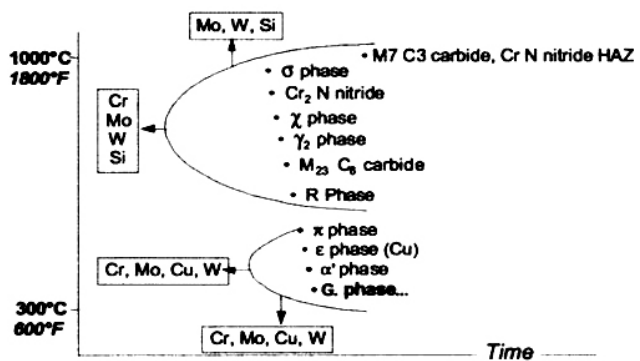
Mo, W, Si

1000°C
1800°F

• M7 C3 carbide, Cr N nitride HAZ
• σ phase
• $Cr_2$ N nitride
• χ phase
• $\gamma_2$ phase
• $M_{23}$ $C_6$ carbide
• R Phase

Cr
Mo
W
Si

• π phase
• ε phase (Cu)
• α' phase
• G. phase...

Cr, Mo, Cu, W

300°C
600°F

Cr, Mo, Cu, W

Time